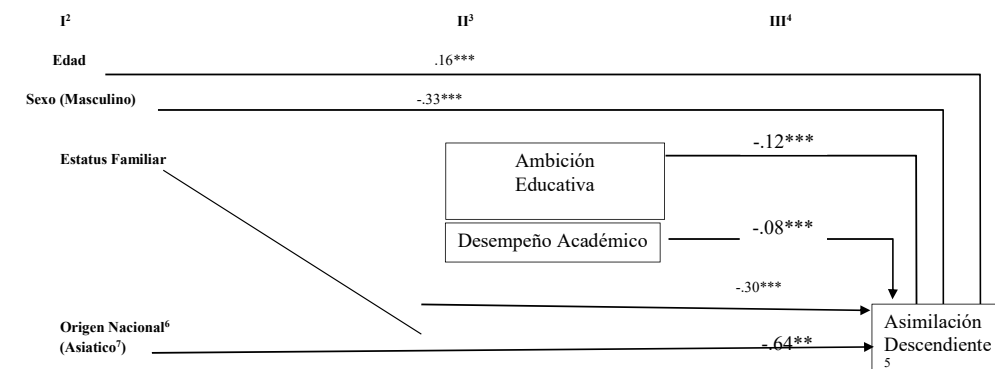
I²

II³

III⁴

Edad

.16***

Sexo (Masculino)

-.33***

Estatus Familiar

-.12***

Ambición Educativa

Desempeño Académico

-.08***

-.30***

Origen Nacional⁶ (Asiatico⁷)

-.64**

Asimilación Descendiente
5